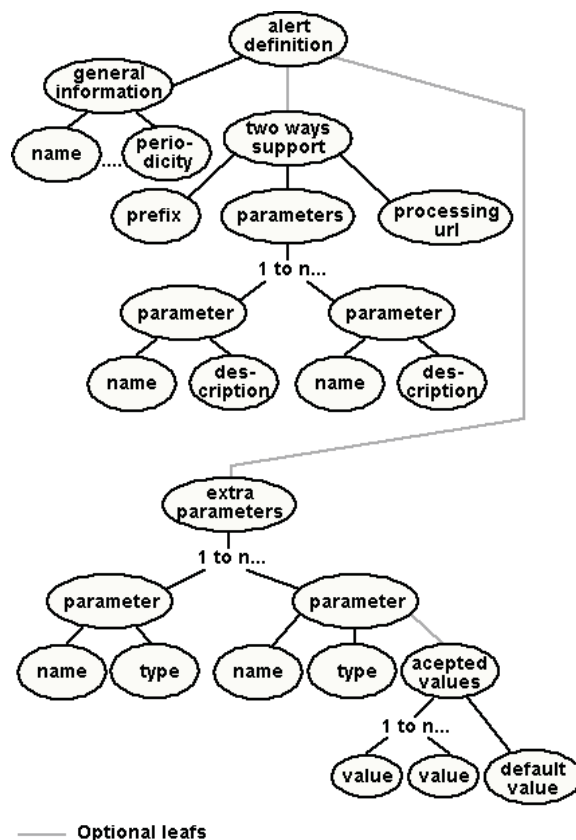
alert definition

general information

name

....

periodicity

two ways support

prefix

parameters

processing url

1 to n...

parameter

name

description

parameter

name

description

extra parameters

1 to n...

parameter

name

type

parameter

name

type

acepted values

1 to n...

value

value

default value

Optional leafs